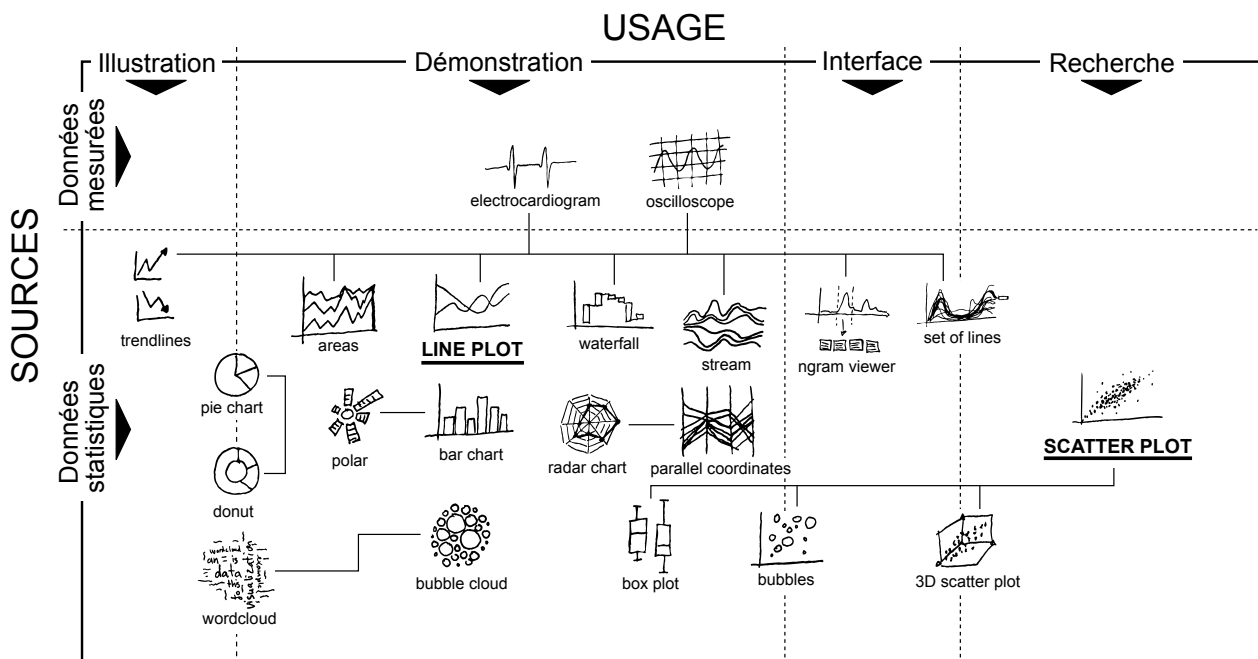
USAGE

Illustration

Démonstration

Interface

Recherche

SOURCES

Données mesurées

Données statistiques

electrocardiogram

oscilloscope

trendlines

areas

LINE PLOT

waterfall

stream

ngram viewer

set of lines

pie chart

polar

bar chart

radar chart

parallel coordinates

SCATTER PLOT

donut

wordcloud

bubble cloud

box plot

bubbles

3D scatter plot